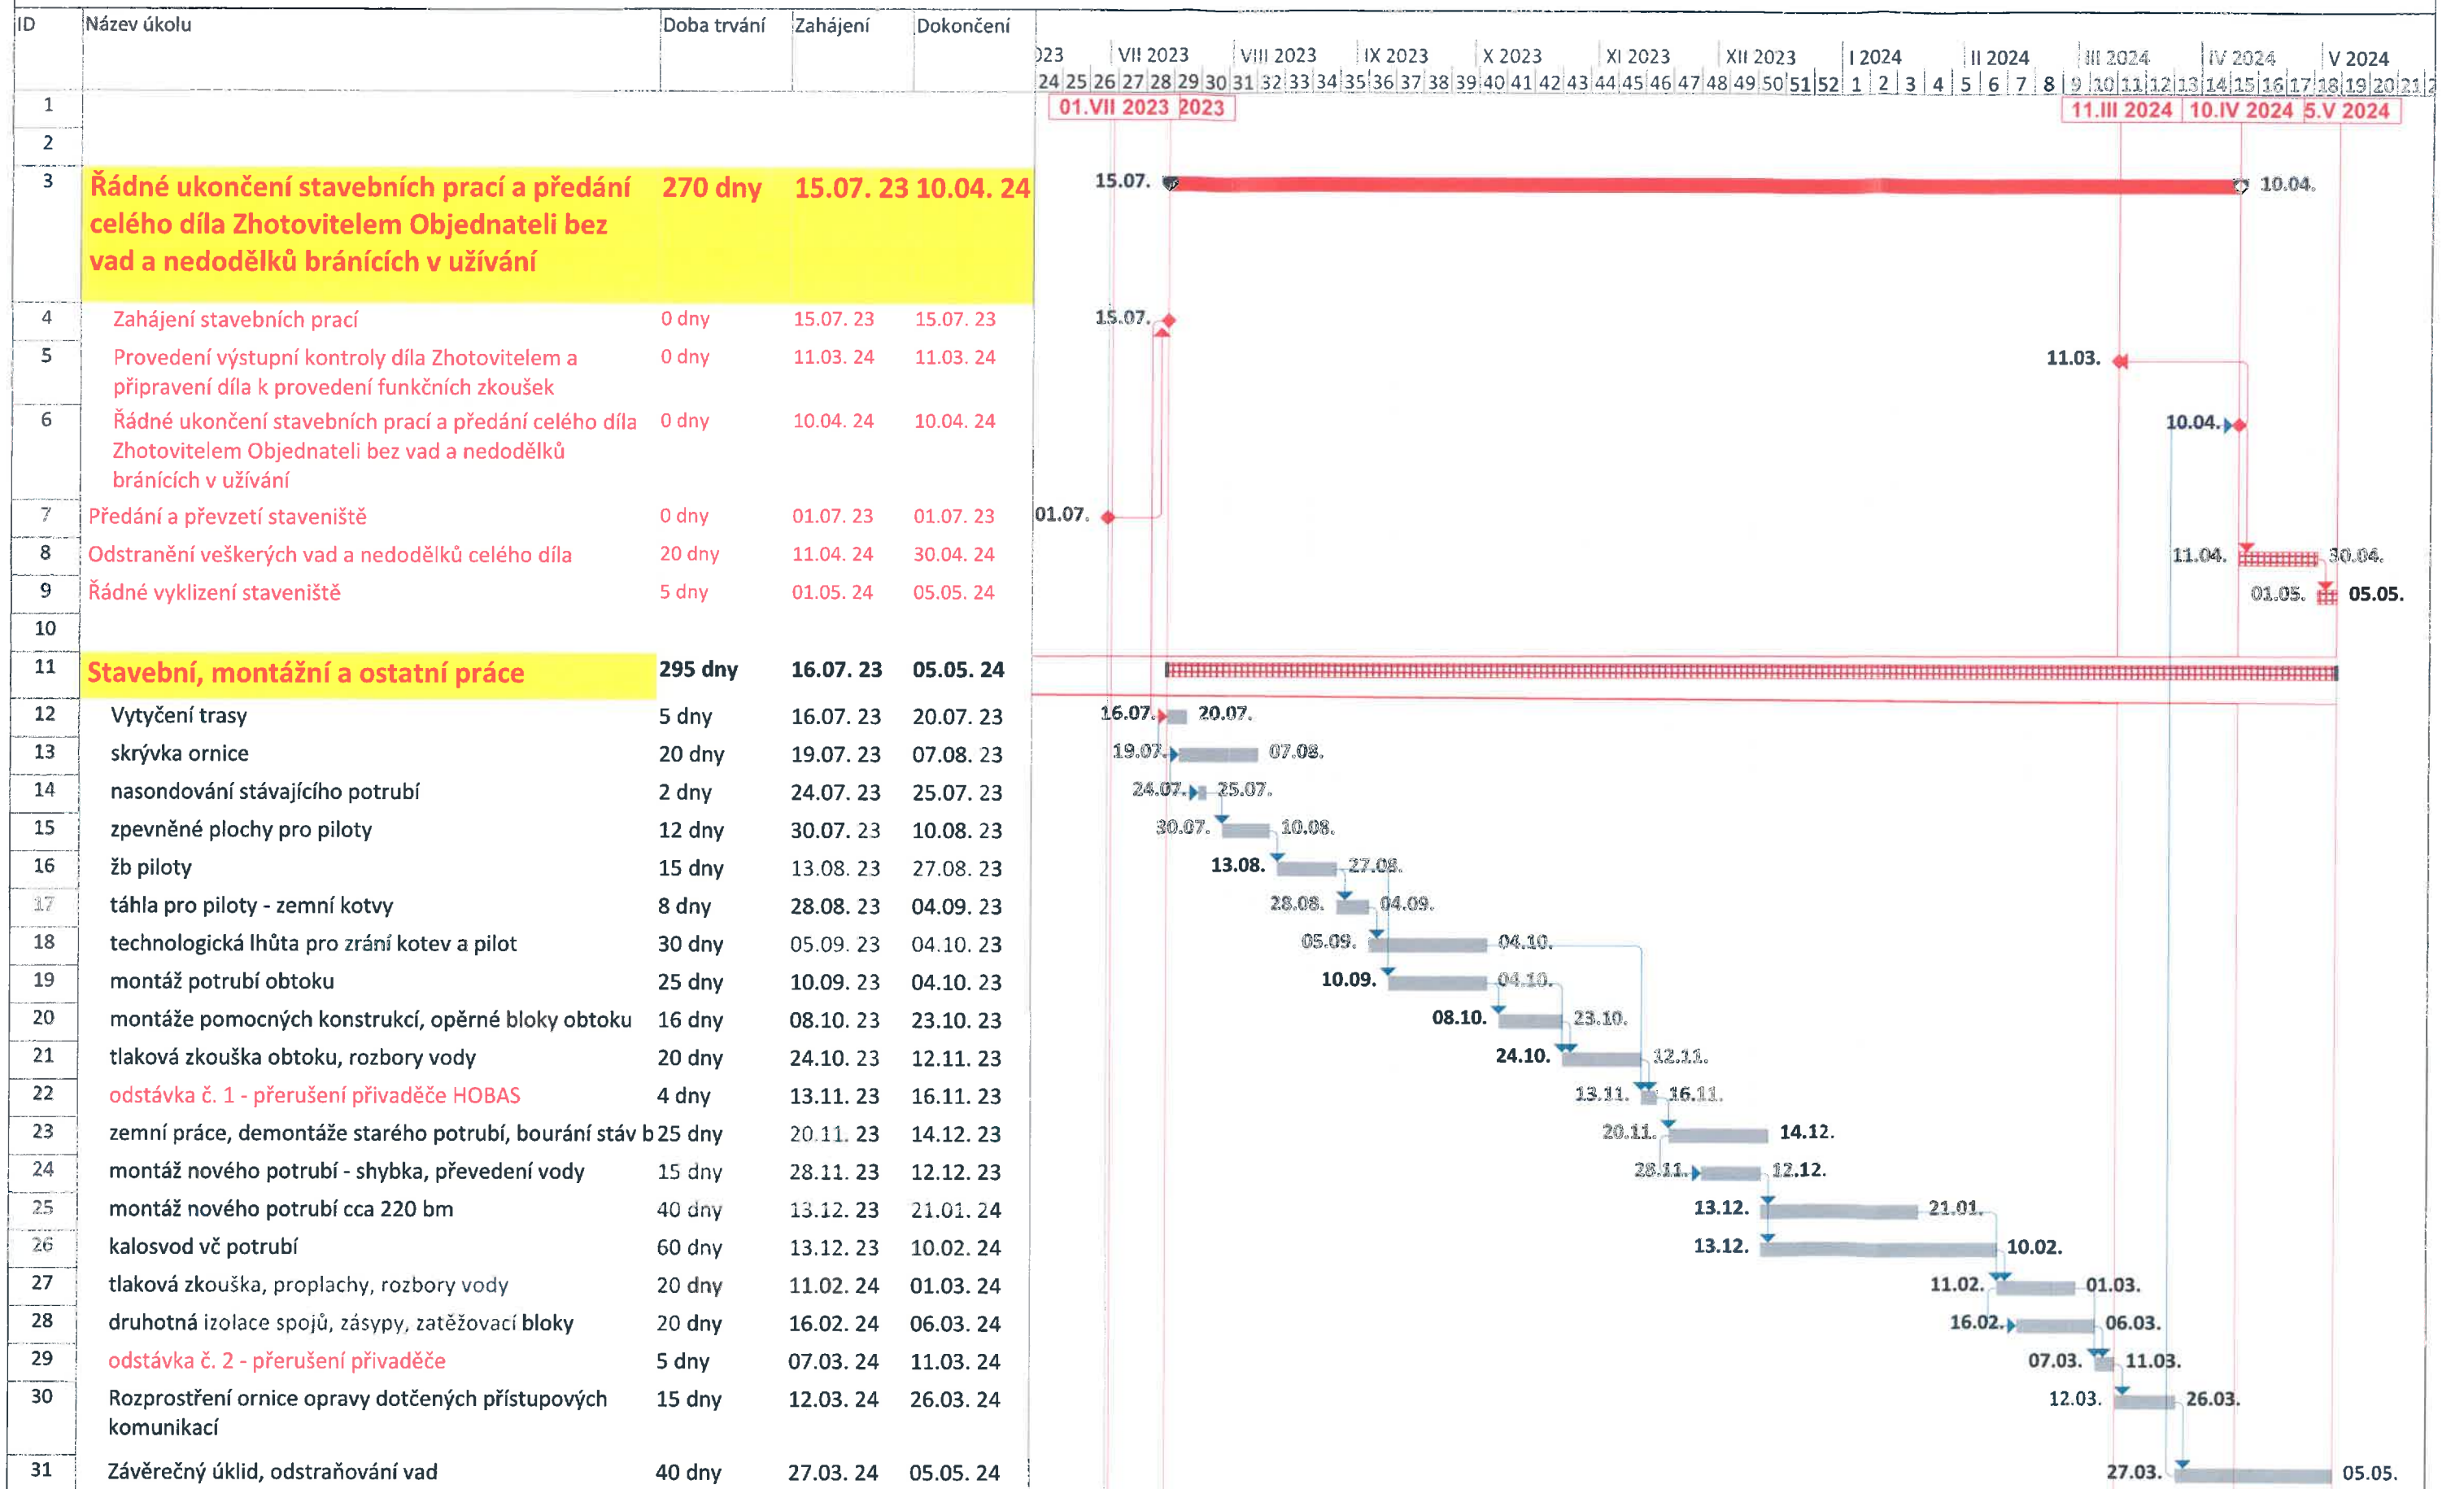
| ID | Název úkolu | Doba trvání | Zahájení | Dokončení |
|---|---|---|---|---|
| 1 | | | | |
| 2 | | | | |
| 3 | Řádné ukončení stavebních prací a předání celého díla Zhotovitelem Objednateli bez vad a nedodělků bránících v užívání | 270 dny | 15.07. 23 | 10.04. 24 |
| 4 | Zahájení stavebních prací | 0 dny | 15.07. 23 | 15.07. 23 |
| 5 | Provedení výstupní kontroly díla Zhotovitelem a připravení díla k provedení funkčních zkoušek | 0 dny | 11.03. 24 | 11.03. 24 |
| 6 | Řádné ukončení stavebních prací a předání celého díla Zhotovitelem Objednateli bez vad a nedodělků bránících v užívání | 0 dny | 10.04. 24 | 10.04. 24 |
| 7 | Předání a převzetí staveniště | 0 dny | 01.07. 23 | 01.07. 23 |
| 8 | Odstranění veškerých vad a nedodělků celého díla | 20 dny | 11.04. 24 | 30.04. 24 |
| 9 | Řádné vyklizení staveniště | 5 dny | 01.05. 24 | 05.05. 24 |
| 10 | | | | |
| 11 | Stavební, montážní a ostatní práce | 295 dny | 16.07. 23 | 05.05. 24 |
| 12 | Vytyčení trasy | 5 dny | 16.07. 23 | 20.07. 23 |
| 13 | skrývka ornice | 20 dny | 19.07. 23 | 07.08. 23 |
| 14 | nasondování stávajícího potrubí | 2 dny | 24.07. 23 | 25.07. 23 |
| 15 | zpevněné plochy pro piloty | 12 dny | 30.07. 23 | 10.08. 23 |
| 16 | žb piloty | 15 dny | 13.08. 23 | 27.08. 23 |
| 17 | táhla pro piloty - zemní kotvy | 8 dny | 28.08. 23 | 04.09. 23 |
| 18 | technologická lhůta pro zrání kotev a pilot | 30 dny | 05.09. 23 | 04.10. 23 |
| 19 | montáž potrubí obtoku | 25 dny | 10.09. 23 | 04.10. 23 |
| 20 | montáže pomocných konstrukcí, opěrné bloky obtoku | 16 dny | 08.10. 23 | 23.10. 23 |
| 21 | tlaková zkouška obtoku, rozbory vody | 20 dny | 24.10. 23 | 12.11. 23 |
| 22 | odstávka č. 1 - přerušení přivaděče HOBAS | 4 dny | 13.11. 23 | 16.11. 23 |
| 23 | zemní práce, demontáže starého potrubí, bourání stáv b | 25 dny | 20.11. 23 | 14.12. 23 |
| 24 | montáž nového potrubí - shybka, převedení vody | 15 dny | 28.11. 23 | 12.12. 23 |
| 25 | montáž nového potrubí cca 220 bm | 40 dny | 13.12. 23 | 21.01. 24 |
| 26 | kalosvod vč potrubí | 60 dny | 13.12. 23 | 10.02. 24 |
| 27 | tlaková zkouška, proplachy, rozbory vody | 20 dny | 11.02. 24 | 01.03. 24 |
| 28 | druhotná izolace spojů, zásypy, zatěžovací bloky | 20 dny | 16.02. 24 | 06.03. 24 |
| 29 | odstávka č. 2 - přerušení přivaděče | 5 dny | 07.03. 24 | 11.03. 24 |
| 30 | Rozprostření ornice opravy dotčených přístupových komunikací | 15 dny | 12.03. 24 | 26.03. 24 |
| 31 | Závěrečný úklid, odstraňování vad | 40 dny | 27.03. 24 | 05.05. 24 |

)23 VII 2023 VIII 2023 IX 2023 X 2023 XI 2023 XII 2023 I 2024 II 2024 III 2024 IV 2024 V 2024
24 25 26 27 28 29 30 31 32 33 34 35 36 37 38 39 40 41 42 43 44 45 46 47 48 49 50 51 52 1 2 3 4 5 6 7 8 9 10 11 12 13 14 15 16 17 18 19 20 21
01.VII 2023 2023 11.III 2024 10.IV 2024 5.V 2024

15.07. 10.04.
15.07.
11.03.
10.04.
01.07.
11.04. 30.04.
01.05. 05.05.
16.07. 20.07.
19.07. 07.08.
24.07. 25.07.
30.07. 10.08.
13.08. 27.08.
28.08. 04.09.
05.09. 04.10.
10.09. 04.10.
08.10. 23.10.
24.10. 12.11.
13.11. 16.11.
20.11. 14.12.
28.11. 12.12.
13.12. 21.01.
13.12. 10.02.
11.02. 01.03.
16.02. 06.03.
07.03. 11.03.
12.03. 26.03.
27.03. 05.05.